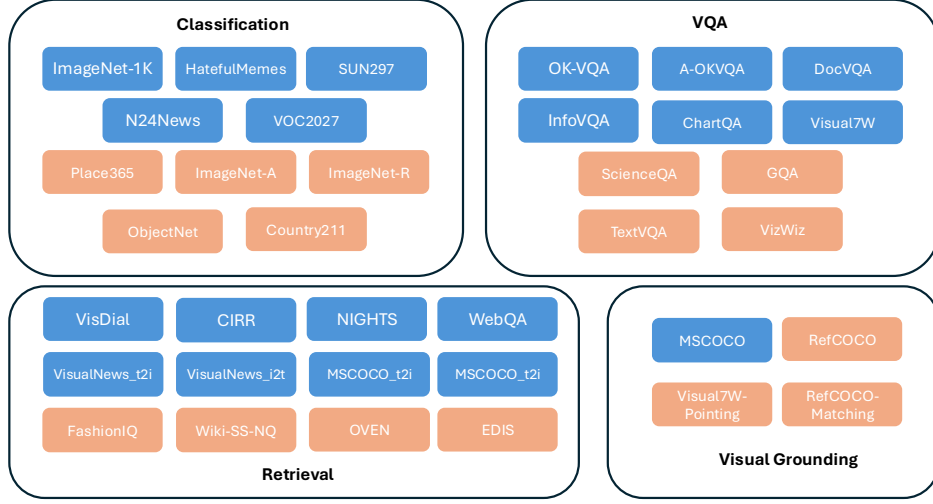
Classification

ImageNet-1K
HatefulMemes
SUN297
N24News
VOC2027
Place365
ImageNet-A
ImageNet-R
ObjectNet
Country211

VQA

OK-VQA
A-OKVQA
DocVQA
InfoVQA
ChartQA
Visual7W
ScienceQA
GQA
TextVQA
VizWiz

VisDial
CIRR
NIGHTS
WebQA
VisualNews_t2i
VisualNews_i2t
MSCOCO_t2i
MSCOCO_t2i
FashionIQ
Wiki-SS-NQ
OVEN
EDIS

Retrieval

MSCOCO
RefCOCO
Visual7W-Pointing
RefCOCO-Matching

Visual Grounding